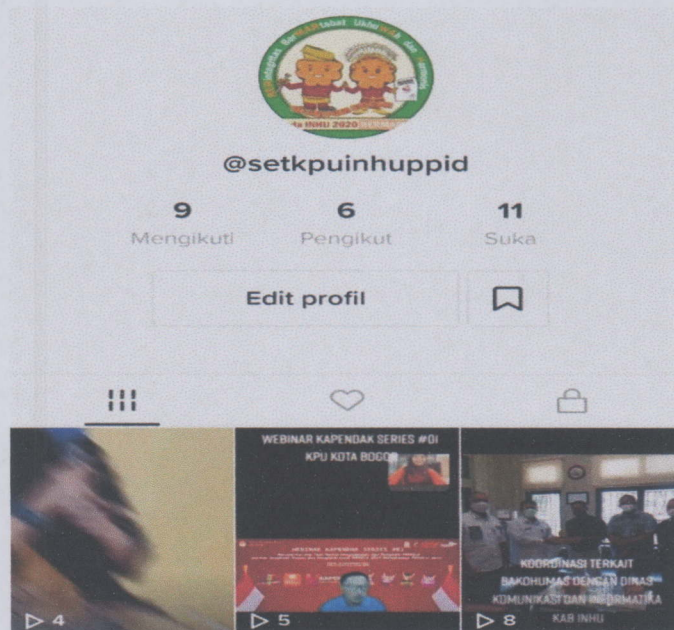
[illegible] INHU 2020 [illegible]

@setkpuinhuppid

9
Mengikuti

6
Pengikut

11
Suka

Edit profil

WEBINAR KAPENDAK SERIES #01
KPU KOTA BOGOR

KOORDINASI TERKAIT BAKOHUMAS DENGAN DINAS KOMUNIKASI DAN INFORMATIKA
KAB INHU

▷ 4
▷ 5
▷ 8